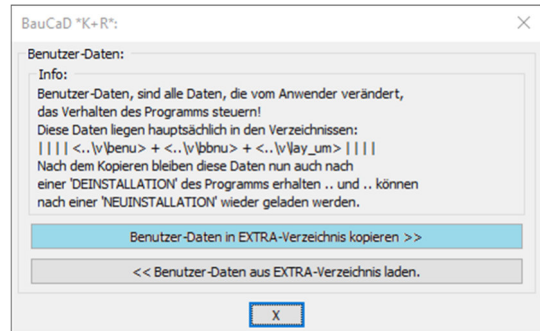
BauCaD *K+R*:

Benutzer-Daten:

Info:

Benutzer-Daten, sind alle Daten, die vom Anwender verändert, das Verhalten des Programms steuern!
Diese Daten liegen hauptsächlich in den Verzeichnissen:
| | | | <..\v\benu> + <..\v\bbnu> + <..\v\lay_um> | | | |
Nach dem Kopieren bleiben diese Daten nun auch nach einer 'DEINSTALLATION' des Programms erhalten .. und .. können nach einer 'NEUINSTALLATION' wieder geladen werden.

Benutzer-Daten in EXTRA-Verzeichnis kopieren >>

<< Benutzer-Daten aus EXTRA-Verzeichnis laden.

X